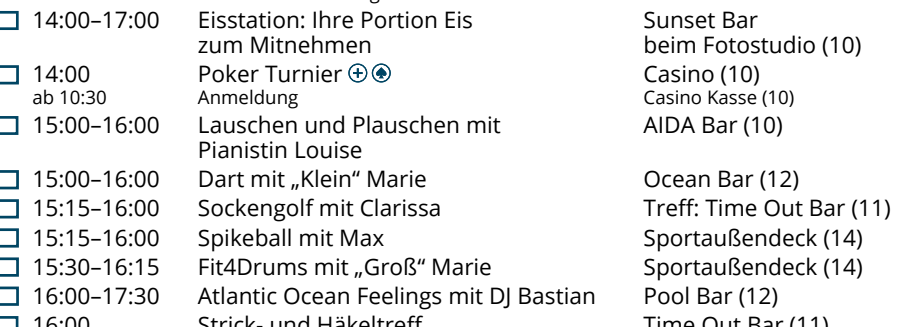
☐ 14:00–17:00 Eisstation: Ihre Portion Eis zum Mitnehmen — Sunset Bar beim Fotostudio (10)

☐ 14:00 Poker Turnier ⊕⊛ — Casino (10)
ab 10:30 Anmeldung — Casino Kasse (10)

☐ 15:00–16:00 Lauschen und Plauschen mit Pianistin Louise — AIDA Bar (10)

☐ 15:00–16:00 Dart mit „Klein“ Marie — Ocean Bar (12)

☐ 15:15–16:00 Sockengolf mit Clarissa — Treff: Time Out Bar (11)

☐ 15:15–16:00 Spikeball mit Max — Sportaußendeck (14)

☐ 15:30–16:15 Fit4Drums mit „Groß“ Marie — Sportaußendeck (14)

☐ 16:00–17:30 Atlantic Ocean Feelings mit DJ Bastian — Pool Bar (12)

☐ 16:00 Strick- und Häkeltreff — Time Out Bar (11)